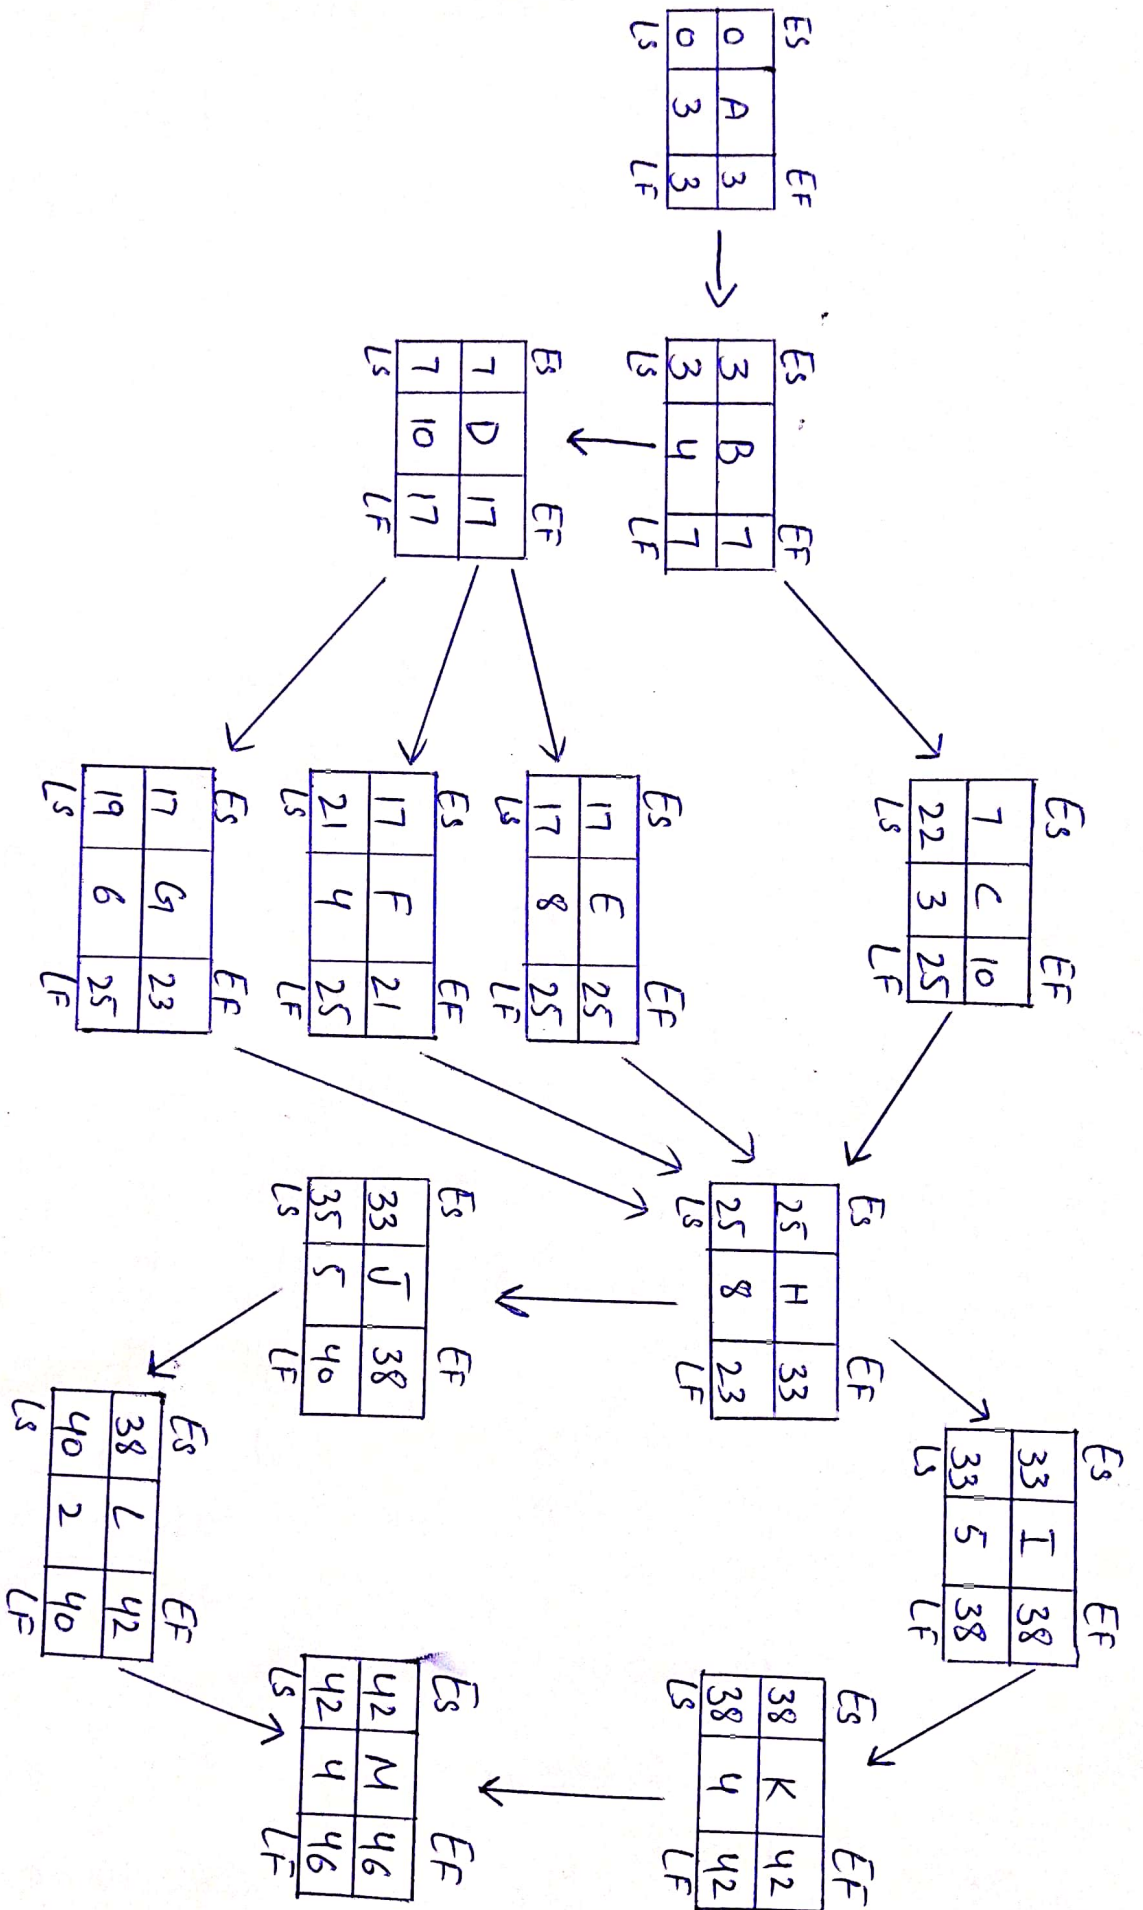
| ES | | EF |
|---|---|---|
| 0 | A | 3 |
| 0 | 3 | 3 |
| LS | | LF |

| ES | | EF |
|---|---|---|
| 3 | B | 7 |
| 3 | 4 | 7 |
| LS | | LF |

| ES | | EF |
|---|---|---|
| 7 | D | 17 |
| 7 | 10 | 17 |
| LS | | LF |

| ES | | EF |
|---|---|---|
| 7 | C | 10 |
| 22 | 3 | 25 |
| LS | | LF |

| ES | | EF |
|---|---|---|
| 17 | E | 25 |
| 17 | 8 | 25 |
| LS | | LF |

| ES | | EF |
|---|---|---|
| 17 | F | 21 |
| 21 | 4 | 25 |
| LS | | LF |

| ES | | EF |
|---|---|---|
| 17 | G | 23 |
| 19 | 6 | 25 |
| LS | | LF |

| ES | | EF |
|---|---|---|
| 25 | H | 33 |
| 25 | 8 | 23 |
| LS | | LF |

| ES | | EF |
|---|---|---|
| 33 | I | 38 |
| 33 | 5 | 38 |
| LS | | LF |

| ES | | EF |
|---|---|---|
| 33 | J | 38 |
| 35 | 5 | 40 |
| LS | | LF |

| ES | | EF |
|---|---|---|
| 38 | K | 42 |
| 38 | 4 | 42 |
| LS | | LF |

| ES | | EF |
|---|---|---|
| 38 | L | 42 |
| 40 | 2 | 40 |
| LS | | LF |

| ES | | EF |
|---|---|---|
| 42 | M | 46 |
| 42 | 4 | 46 |
| LS | | LF |